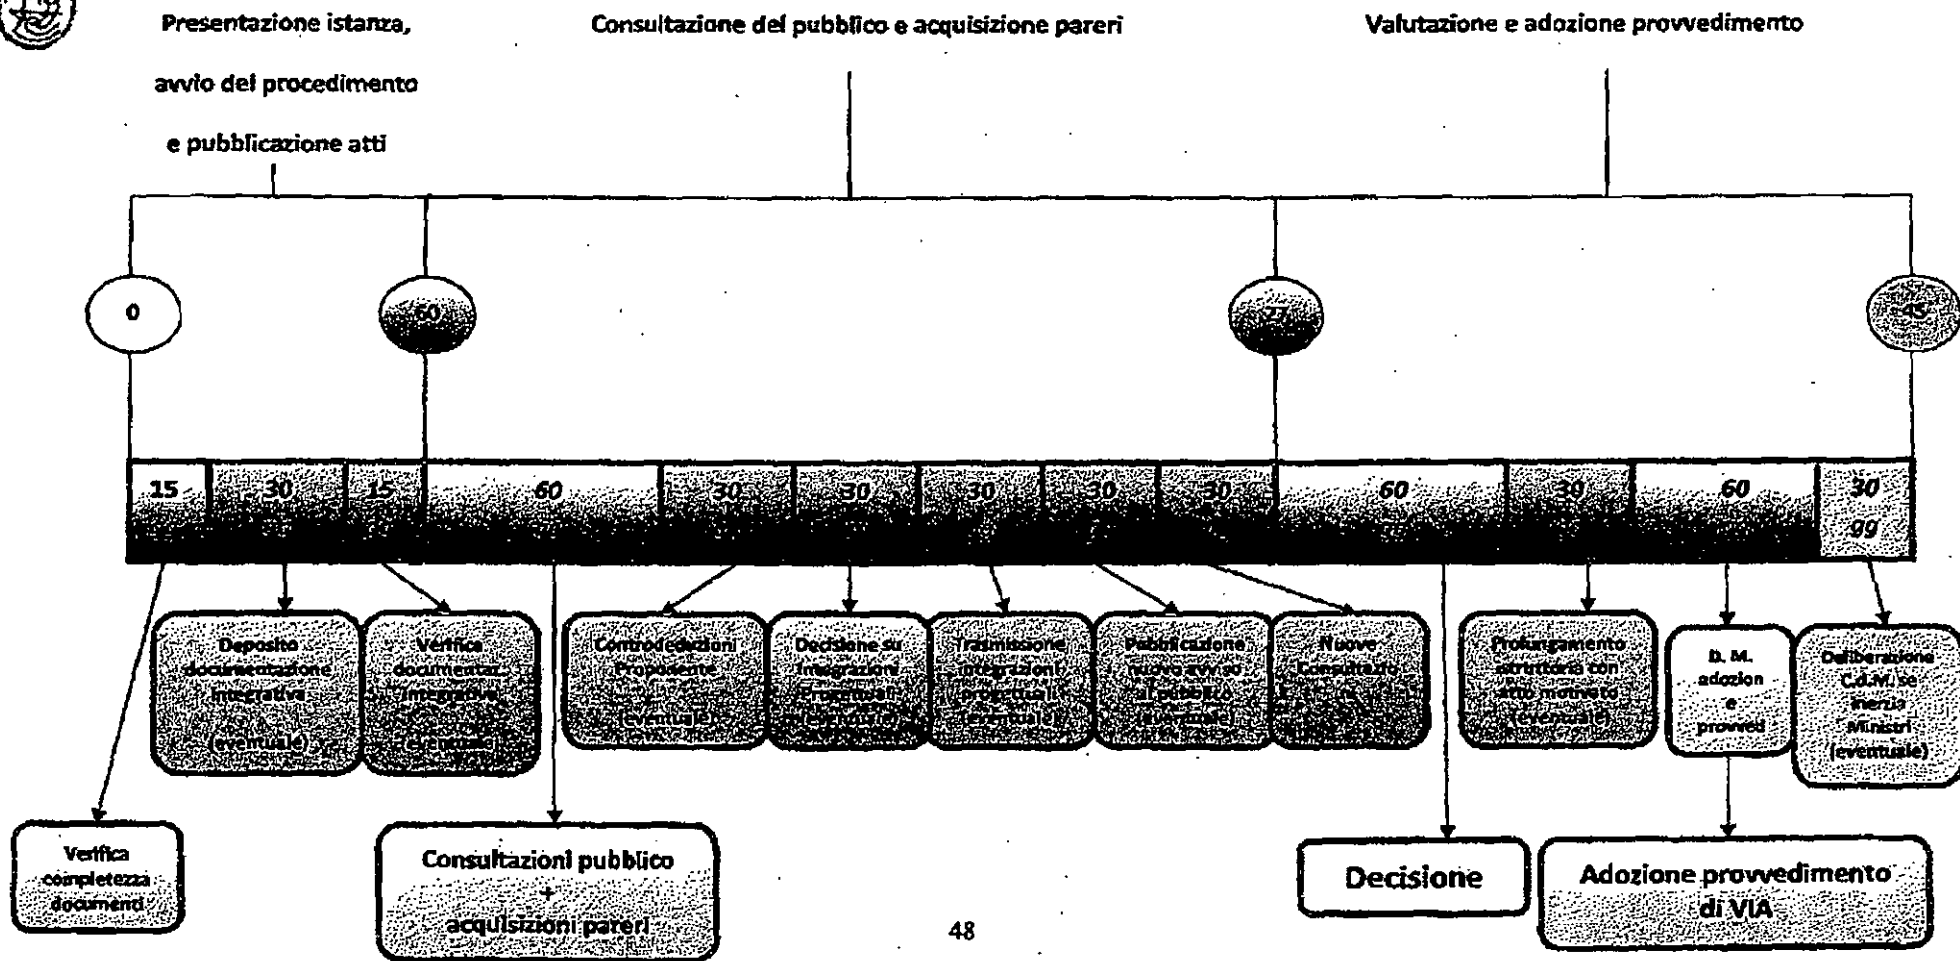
Presentazione istanza, avvio del procedimento e pubblicazione atti

Consultazione del pubblico e acquisizione pareri

Valutazione e adozione provvedimento

0

60

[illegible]

45

| 15 | 30 | 15 | 60 | 30 | 30 | 30 | 30 | 30 | 60 | 30 | 60 | 30 gg |
|---|---|---|---|---|---|---|---|---|---|---|---|---|

Deposito documentazione integrativa (eventuale)

Verifica documentaz. integrativa (eventuale)

Controdeduzioni Proponente (eventuale)

Decisione su integrazioni Progettuali (eventuale)

Trasmissione integrazioni progettuali (eventuale)

Pubblicazione nuovo avviso al pubblico (eventuale)

Nuove Consultazio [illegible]

Prolungamento istruttoria con atto motivato (eventuale)

D. M. adozion e provved

Deliberazione C.d.M. se inerzia Ministri (eventuale)

Verifica completezza documenti

Consultazioni pubblico + acquisizioni pareri

Decisione

Adozione provvedimento di VIA

48